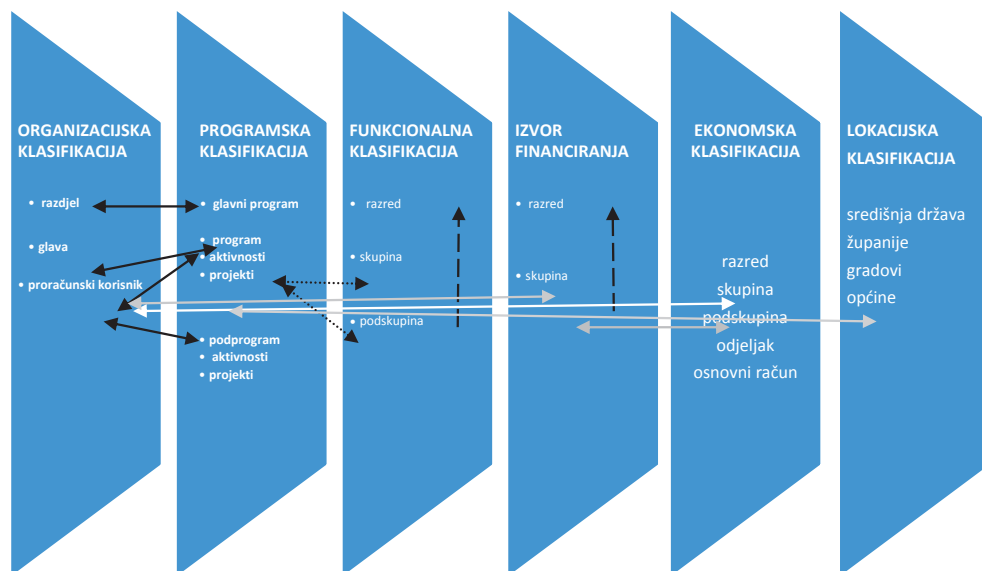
ORGANIZACIJSKA KLASIFIKACIJA

• razdjel

• glava

• proračunski korisnik

PROGRAMSKA KLASIFIKACIJA

• glavni program

• program
• aktivnosti
• projekti

• podprogram
• aktivnosti
• projekti

FUNKCIONALNA KLASIFIKACIJA

• razred

• skupina

• podskupina

IZVOR FINANCIRANJA

• razred

• skupina

EKONOMSKA KLASIFIKACIJA

razred
skupina
podskupina
odjeljak
osnovni račun

LOKACIJSKA KLASIFIKACIJA

središnja država
županije
gradovi
općine